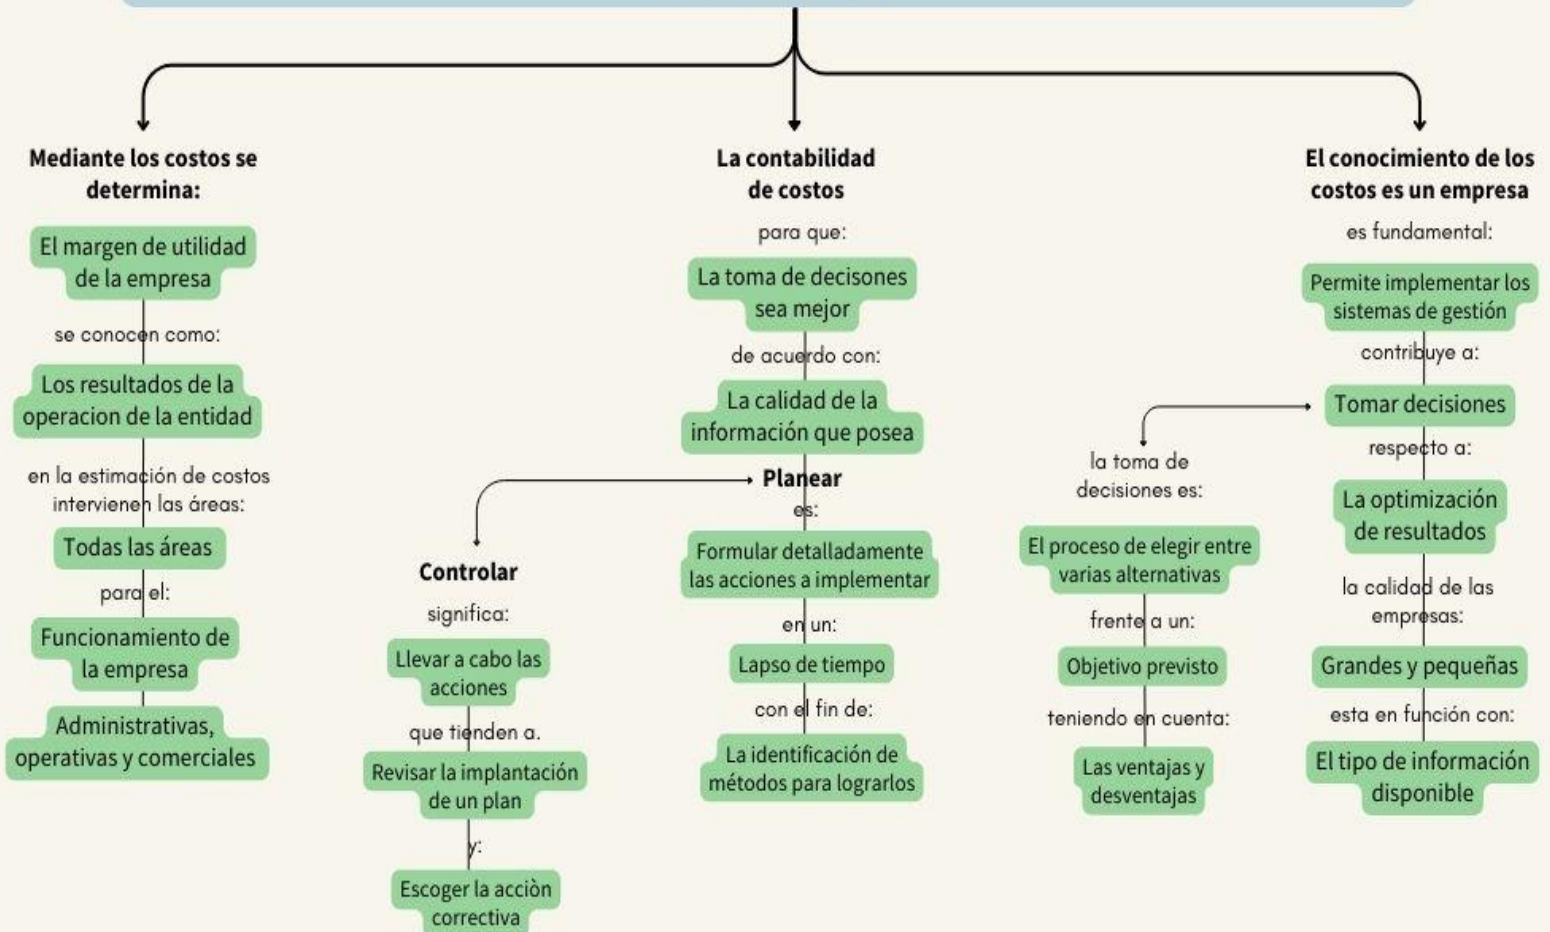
Mediante los costos se determina:

El margen de utilidad de la empresa

se conocen como:

Los resultados de la operacion de la entidad

en la estimación de costos intervienen las áreas:

Todas las áreas

para el:

Funcionamiento de la empresa

Administrativas, operativas y comerciales

La contabilidad de costos

para que:

La toma de decisones sea mejor

de acuerdo con:

La calidad de la información que posea

Planear

es:

Formular detalladamente las acciones a implementar

en un:

Lapso de tiempo

con el fin de:

La identificación de métodos para lograrlos

Controlar

significa:

Llevar a cabo las acciones

que tienden a.

Revisar la implantación de un plan

y:

Escoger la acciòn correctiva

El conocimiento de los costos es un empresa

es fundamental:

Permite implementar los sistemas de gestión

contribuye a:

Tomar decisiones

respecto a:

La optimización de resultados

la calidad de las empresas:

Grandes y pequeñas

esta en función con:

El tipo de información disponible

la toma de decisiones es:

El proceso de elegir entre varias alternativas

frente a un:

Objetivo previsto

teniendo en cuenta:

Las ventajas y desventajas